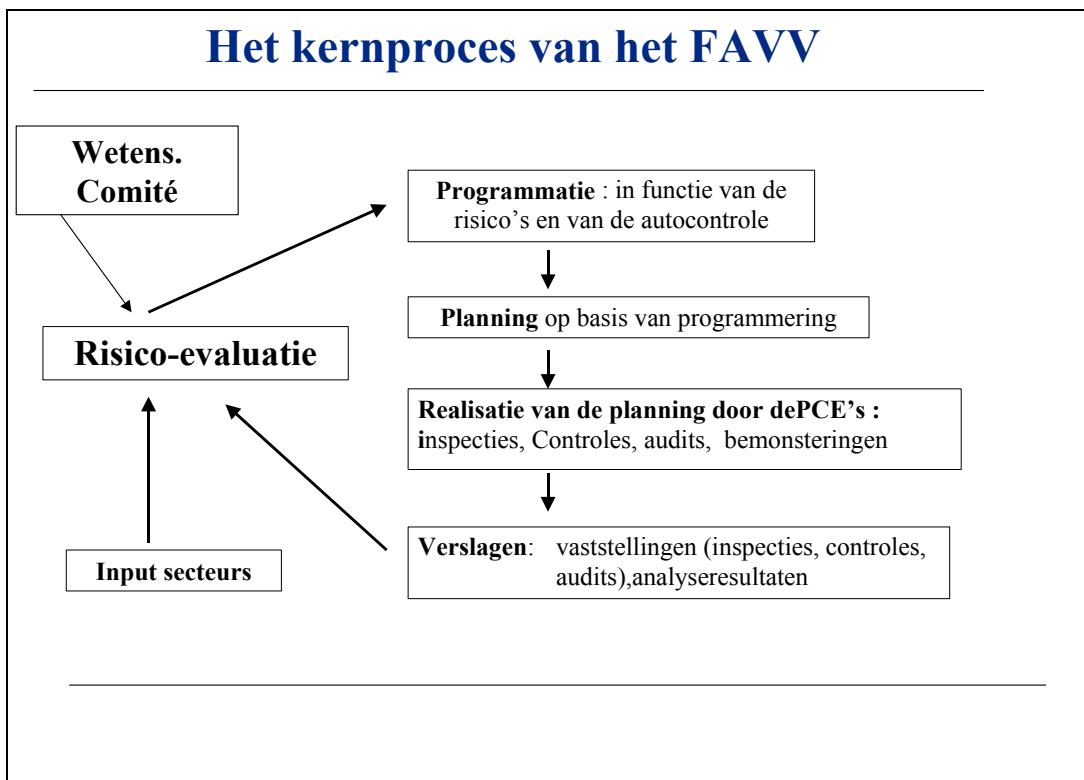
Het kernproces van het FAVV

Wetens. Comité

Risico-evaluatie

Input secteurs

Programmatie : in functie van de risico's en van de autocontrole

Planning op basis van programmering

Realisatie van de planning door dePCE's : inspecties, Controles, audits, bemonsteringen

Verslagen: vaststellingen (inspecties, controles, audits),analyseresultaten